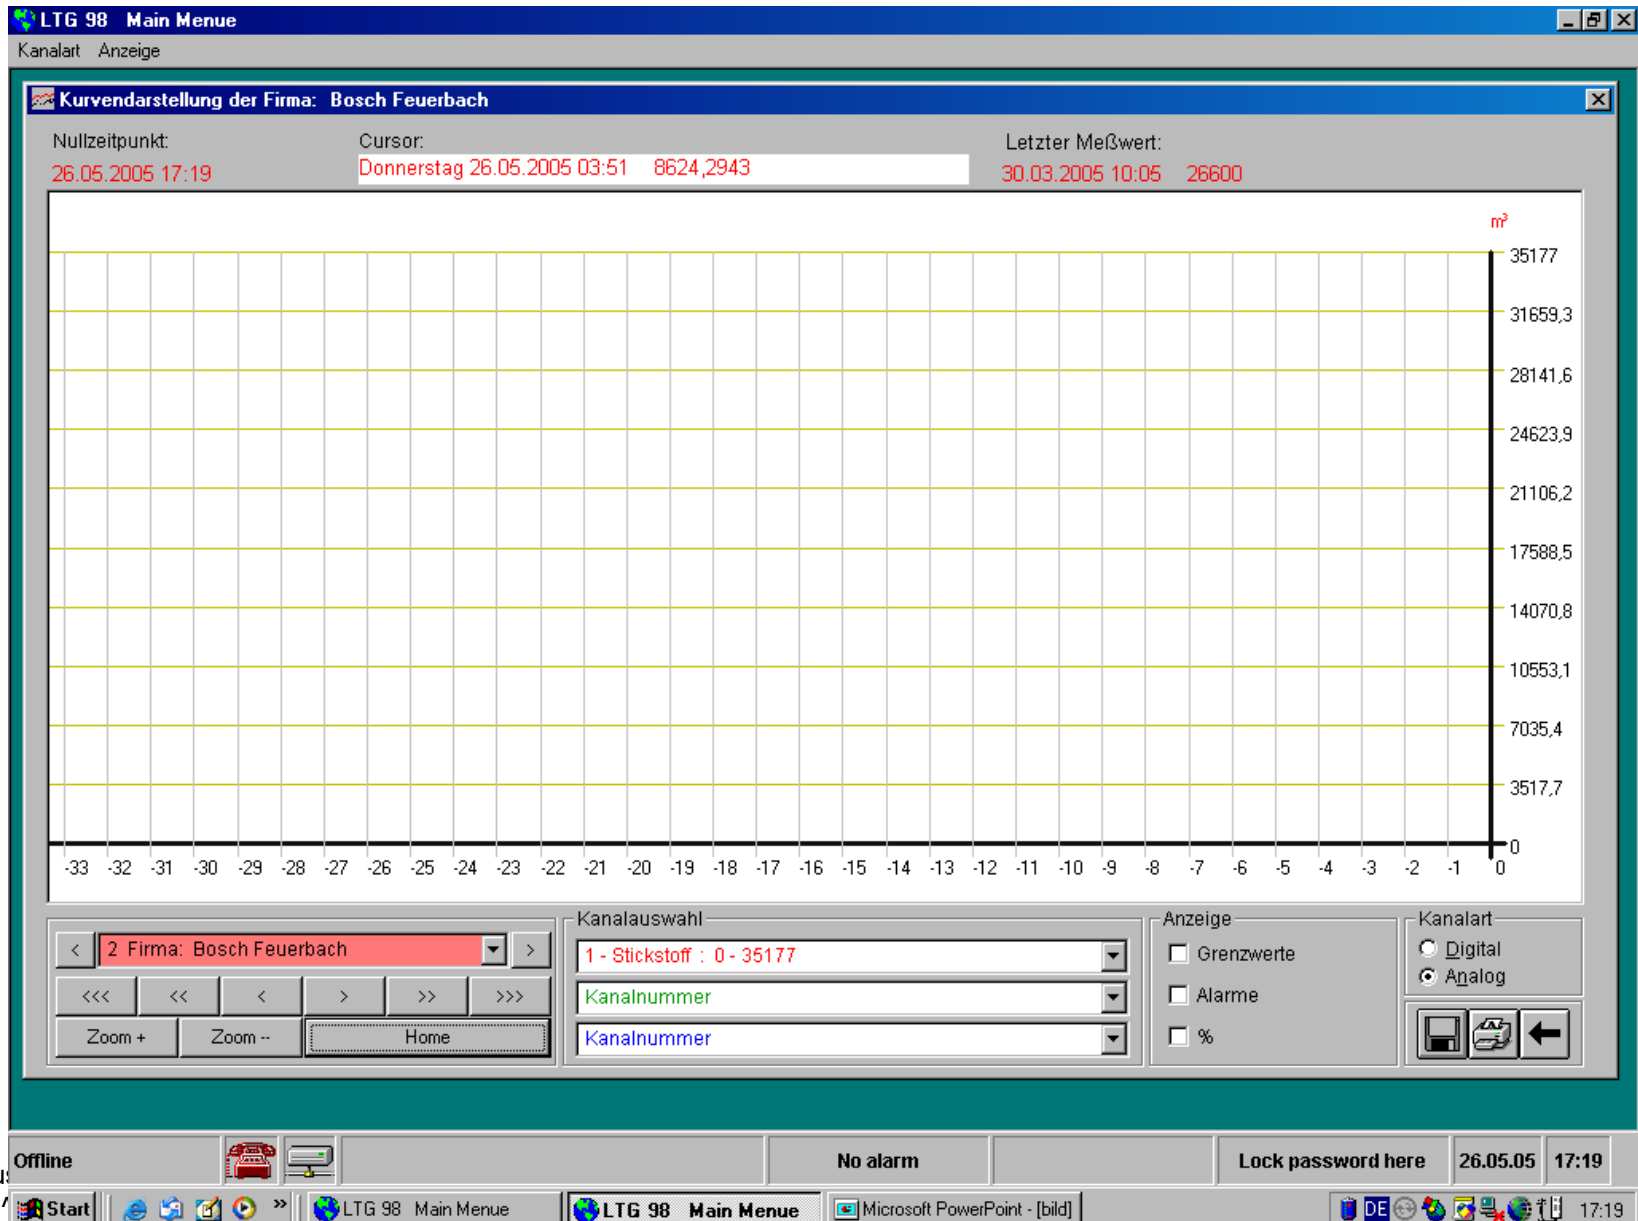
LTG 98 Main Menue

Kanalart Anzeige

Kurvendarstellung der Firma: Bosch Feuerbach

Nullzeitpunkt:
26.05.2005 17:19

Cursor:
Donnerstag 26.05.2005 03:51 8624,2943

Letzter Meßwert:
30.03.2005 10:05 26600

m³

35177
31659,3
28141,6
24623,9
21106,2
17588,5
14070,8
10553,1
7035,4
3517,7
0

-33 -32 -31 -30 -29 -28 -27 -26 -25 -24 -23 -22 -21 -20 -19 -18 -17 -16 -15 -14 -13 -12 -11 -10 -9 -8 -7 -6 -5 -4 -3 -2 -1 0

< 2 Firma: Bosch Feuerbach >

<<< << < > >> >>>

Zoom + Zoom -- Home

Kanalauswahl
1 - Stickstoff : 0 - 35177
Kanalnummer
Kanalnummer

Anzeige
Grenzwerte
Alarme
%

Kanalart
Digital
Analog

Offline No alarm Lock password here 26.05.05 17:19

Start LTG 98 Main Menue LTG 98 Main Menue Microsoft PowerPoint - [bild] DE 17:19